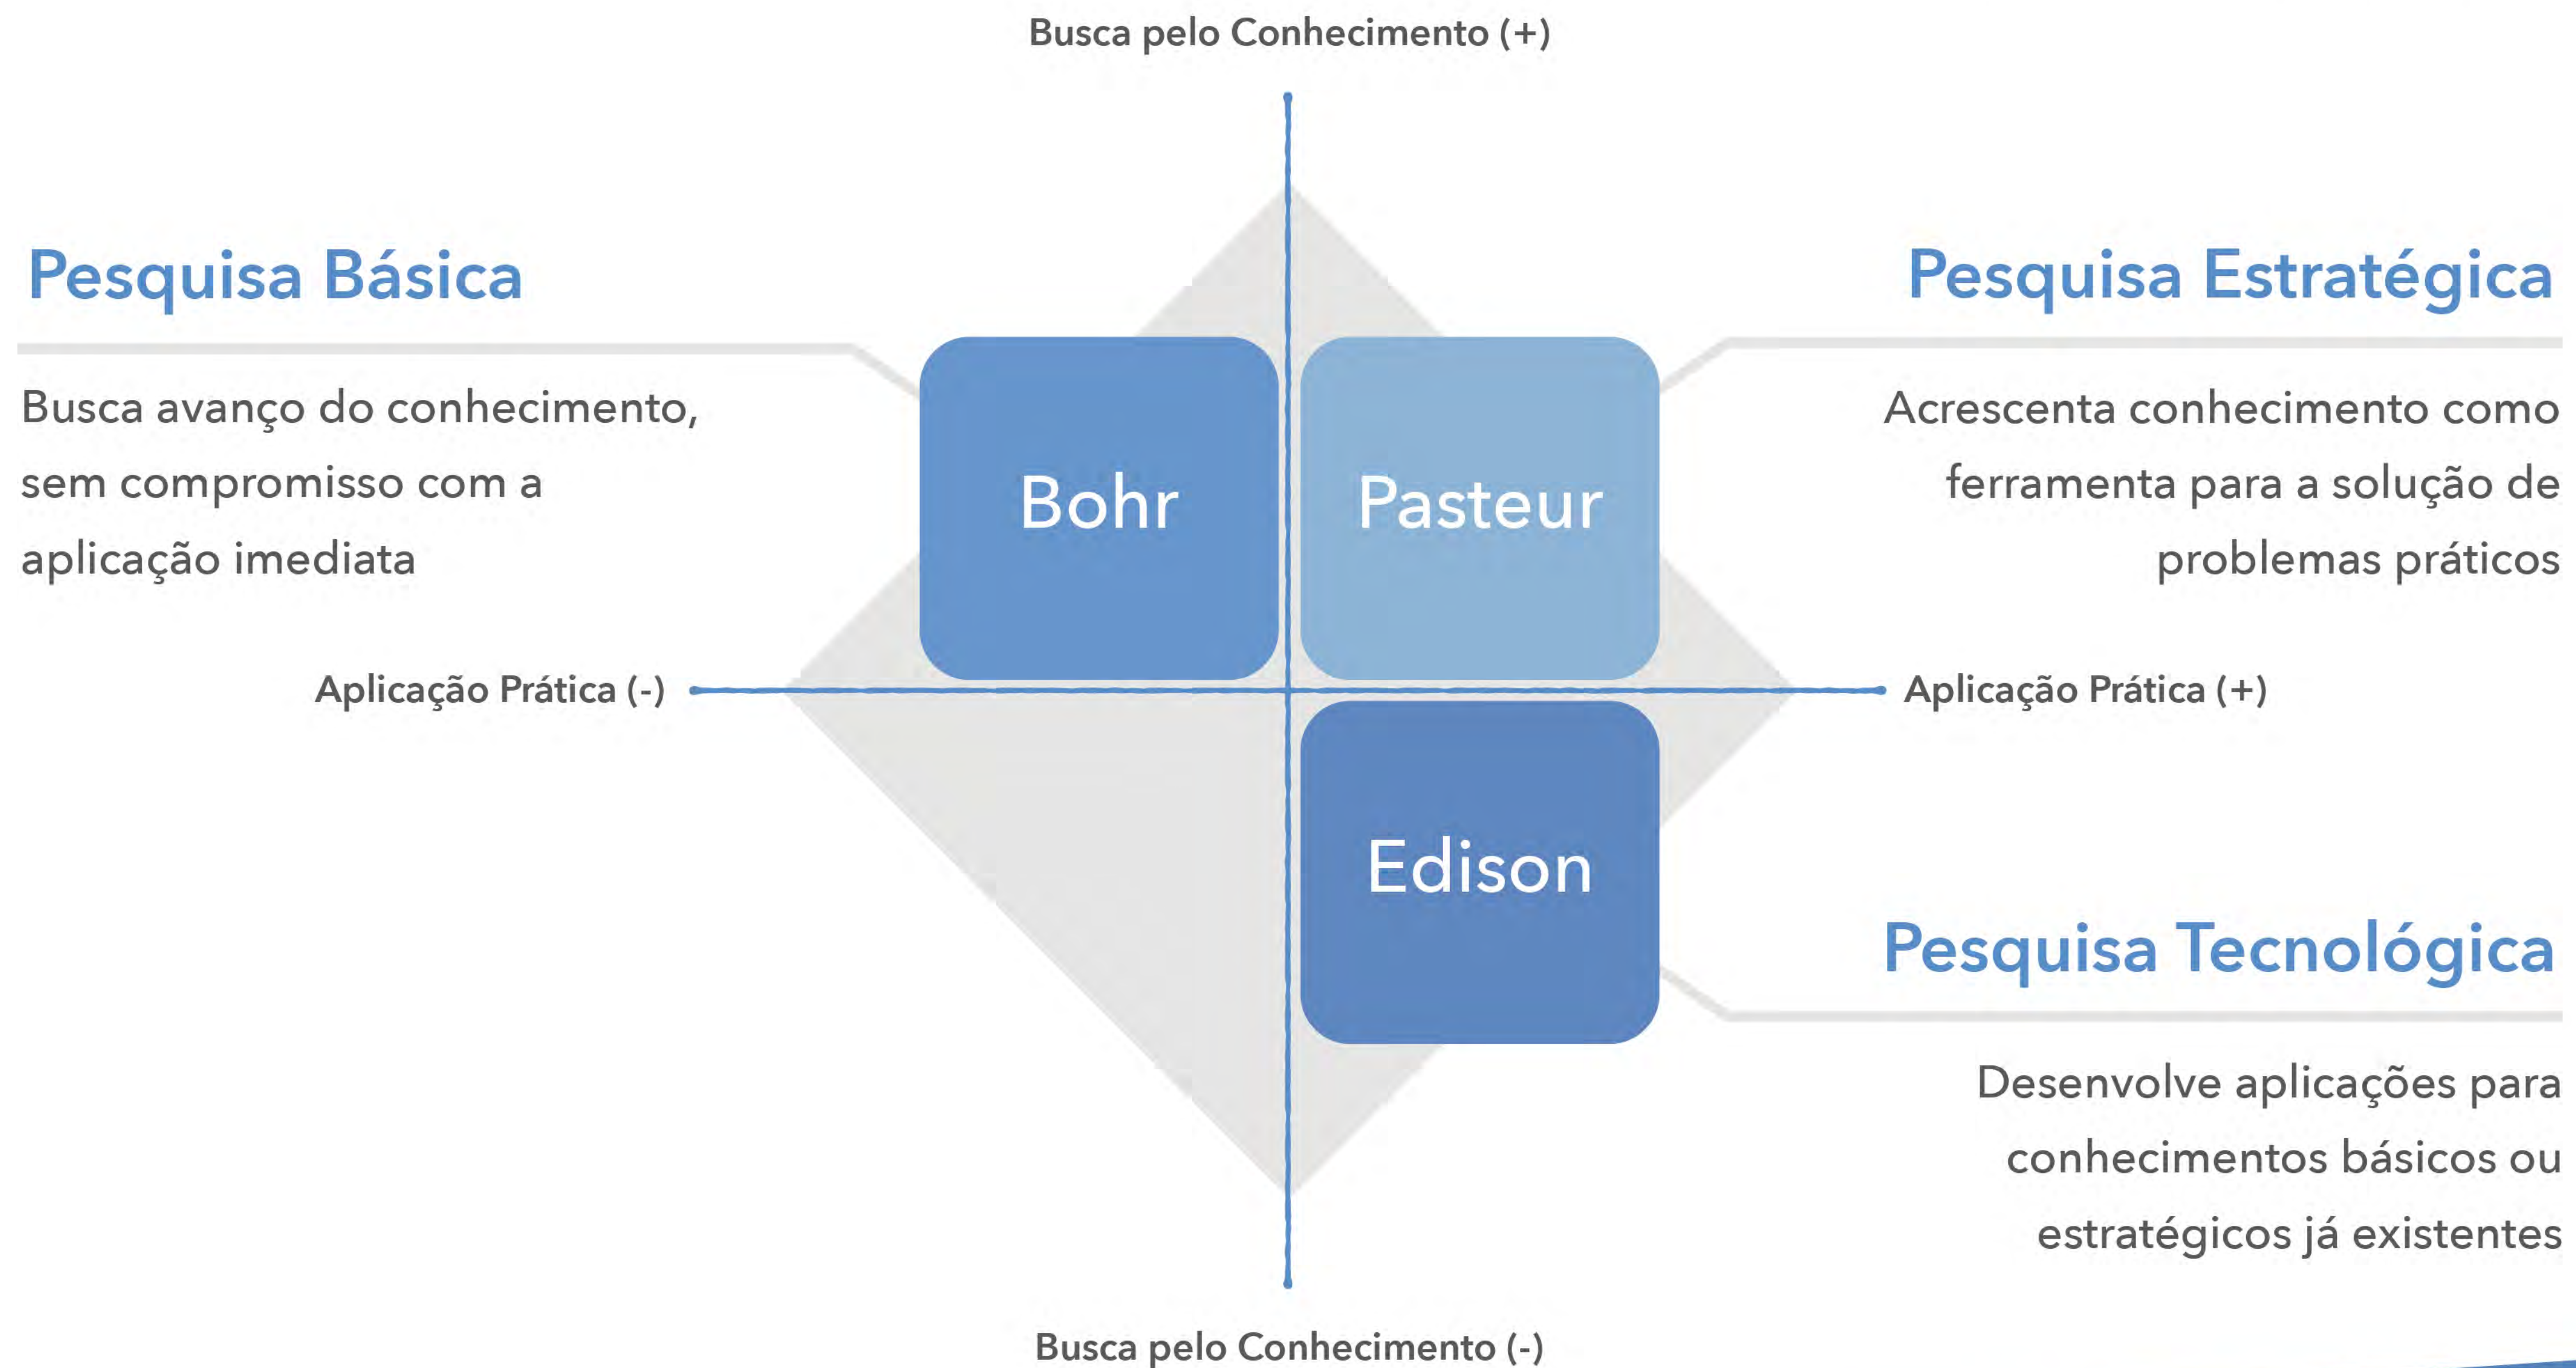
Busca pelo Conhecimento (+)

Pesquisa Básica

Busca avanço do conhecimento, sem compromisso com a aplicação imediata

Pesquisa Estratégica

Acrescenta conhecimento como ferramenta para a solução de problemas práticos

Bohr

Pasteur

Aplicação Prática (-)

Aplicação Prática (+)

Edison

Pesquisa Tecnológica

Desenvolve aplicações para conhecimentos básicos ou estratégicos já existentes

Busca pelo Conhecimento (-)